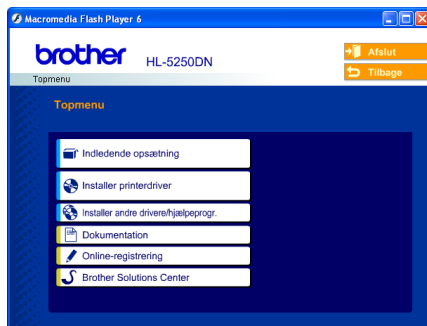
Macromedia Flash Player 6

brother HL-5250DN

Topmenu

Afslut

Tilbage

Topmenu

Indledende opsætning

Installer printerdriver

Installer andre drivere/hjælpeprogr.

Dokumentation

Online-registrering

Brother Solutions Center